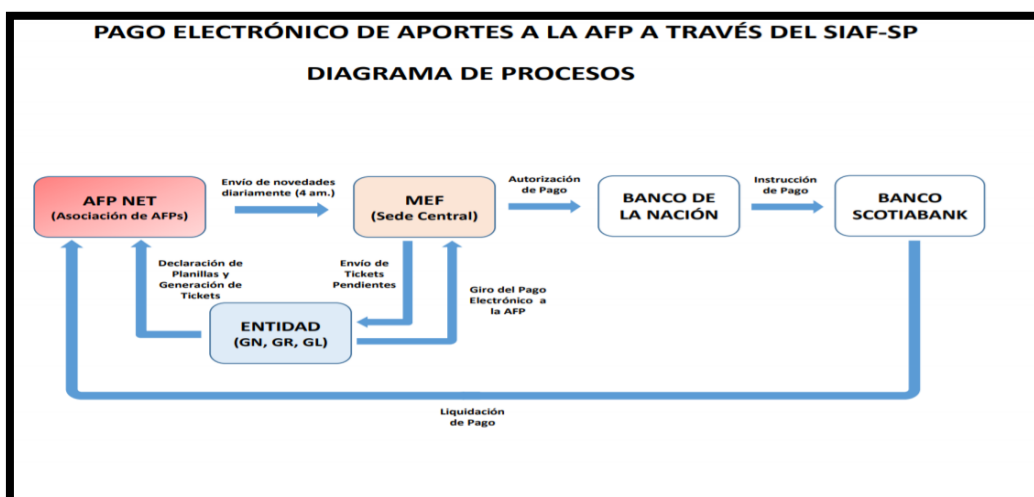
PAGO ELECTRÓNICO DE APORTES A LA AFP A TRAVÉS DEL SIAF-SP

DIAGRAMA DE PROCESOS

AFP NET
(Asociación de AFPs)

Envío de novedades diariamente (4 am.)

MEF
(Sede Central)

Autorización de Pago

BANCO DE LA NACIÓN

Instrucción de Pago

BANCO SCOTIABANK

Declaración de Planillas y Generación de Tickets

Envío de Tickets Pendientes

Giro del Pago Electrónico a la AFP

ENTIDAD
(GN, GR, GL)

Liquidación de Pago